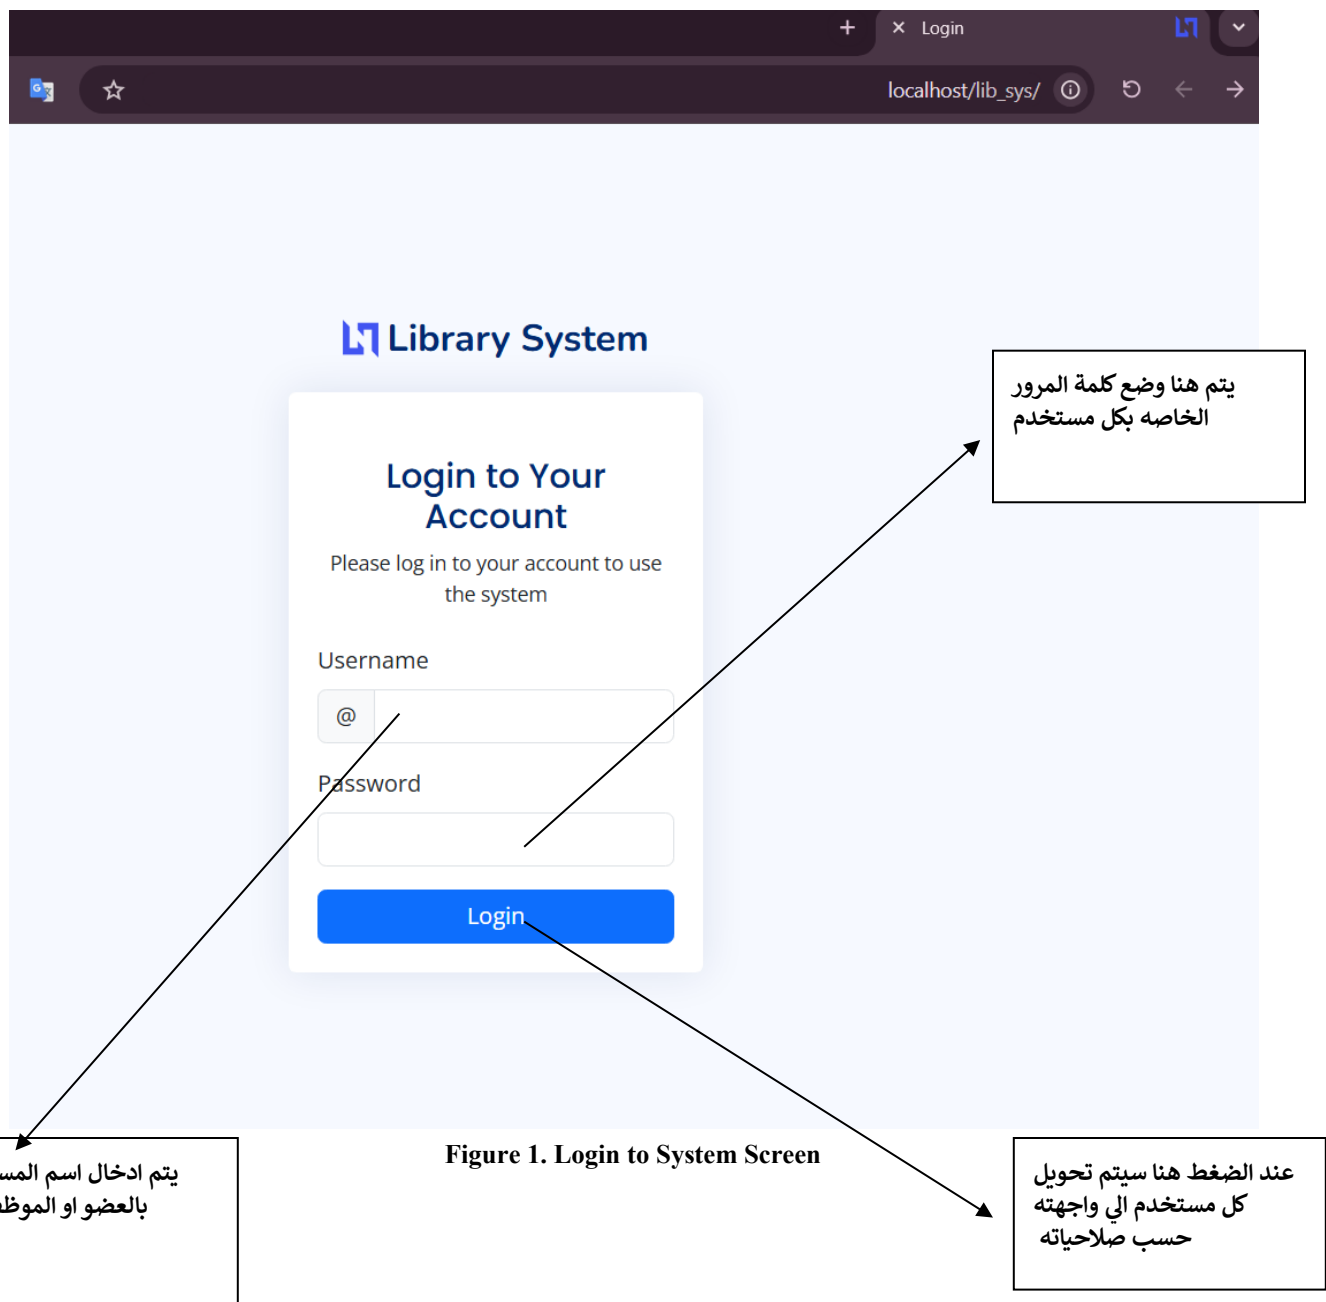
Login

localhost/lib_sys/

Library System

Login to Your Account

Please log in to your account to use the system

Username

@

Password

Login

يتم هنا وضع كلمة المرور الخاصه بكل مستخدم

يتم ادخال اسم المس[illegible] بالعضو او الموظ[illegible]

Figure 1. Login to System Screen

عند الضغط هنا سيتم تحويل كل مستخدم الي واجهته حسب صلاحياته